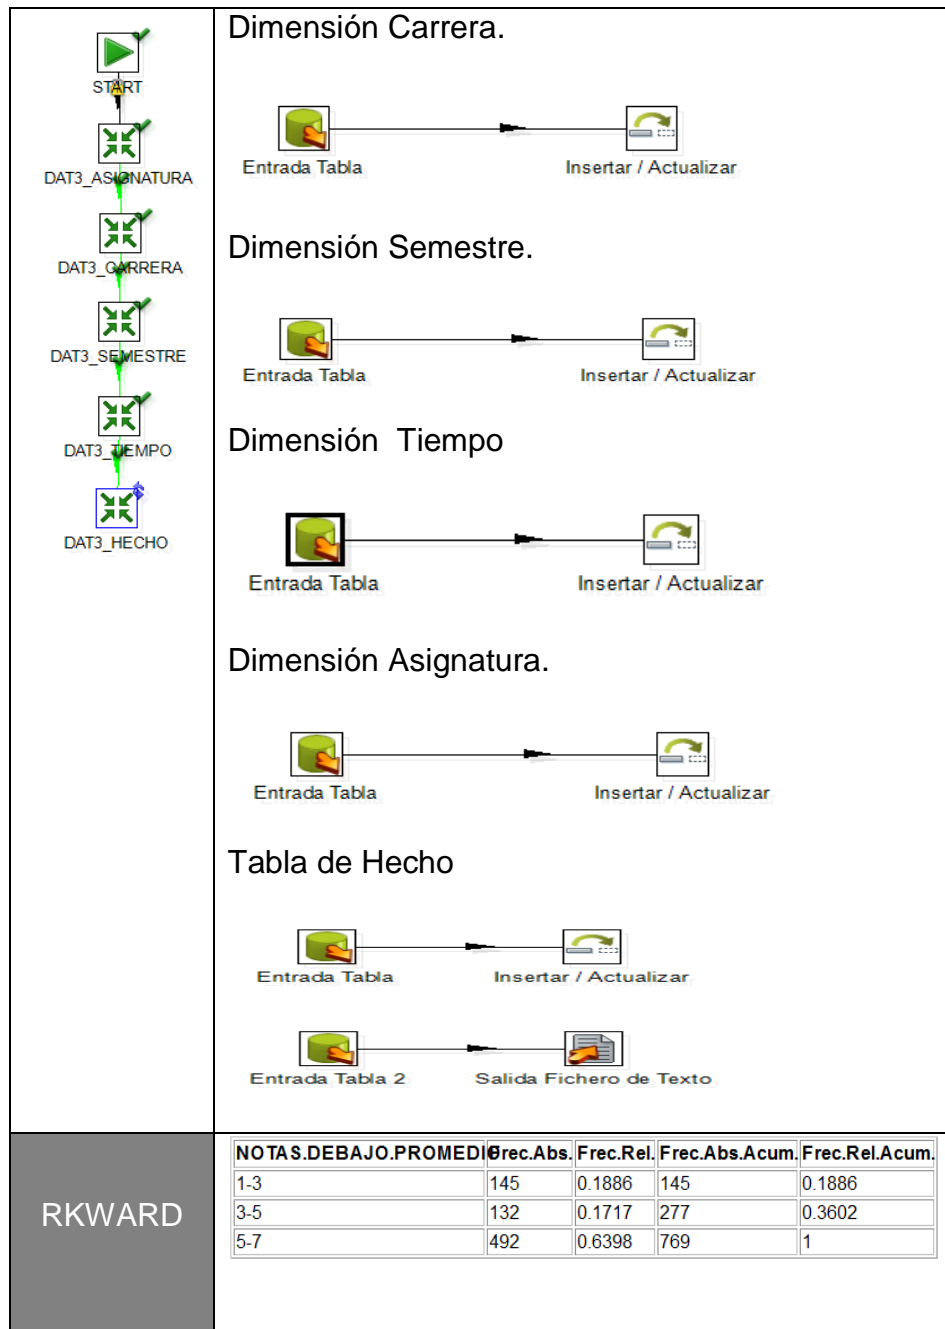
START
DAT3_ASIGNATURA
DAT3_CARRERA
DAT3_SEMESTRE
DAT3_TIEMPO
DAT3_HECHO

Dimensión Carrera.

Entrada Tabla
Insertar / Actualizar

Dimensión Semestre.

Entrada Tabla
Insertar / Actualizar

Dimensión Tiempo

Entrada Tabla
Insertar / Actualizar

Dimensión Asignatura.

Entrada Tabla
Insertar / Actualizar

Tabla de Hecho

Entrada Tabla
Insertar / Actualizar

Entrada Tabla 2
Salida Fichero de Texto

RKWARD

| NOTAS.DEBAJO.PROMEDIO | Frec.Abs. | Frec.Rel. | Frec.Abs.Acum. | Frec.Rel.Acum. |
|---|---|---|---|---|
| 1-3 | 145 | 0.1886 | 145 | 0.1886 |
| 3-5 | 132 | 0.1717 | 277 | 0.3602 |
| 5-7 | 492 | 0.6398 | 769 | 1 |